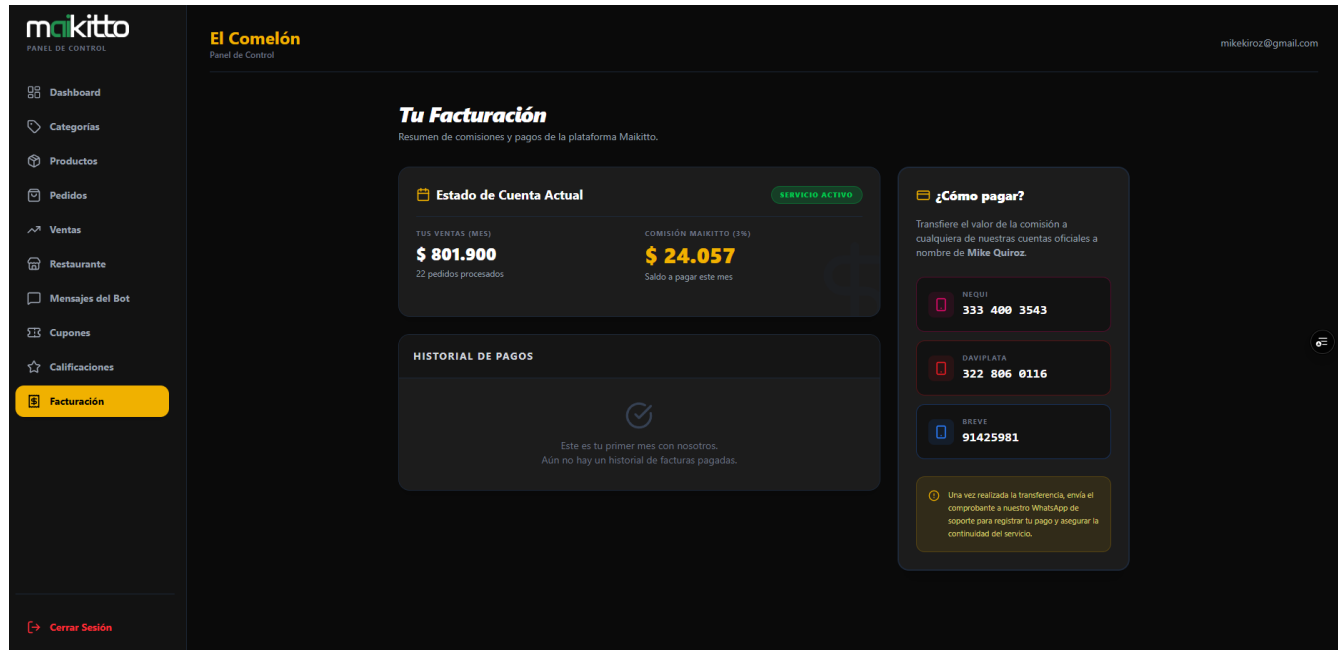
maikitto
PANEL DE CONTROL

Dashboard
Categorías
Productos
Pedidos
Ventas
Restaurante
Mensajes del Bot
Cupones
Calificaciones
Facturación

Cerrar Sesión

El Comelón
Panel de Control

mikekiroz@gmail.com

Tu Facturación
Resumen de comisiones y pagos de la plataforma Maikitto.

Estado de Cuenta Actual
SERVICIO ACTIVO

TUS VENTAS (MES)
$ 801.900
22 pedidos procesados

COMISIÓN MAIKITTO (3%)
$ 24.057
Saldo a pagar este mes

HISTORIAL DE PAGOS

Este es tu primer mes con nosotros.
Aún no hay un historial de facturas pagadas.

¿Cómo pagar?
Transfiere el valor de la comisión a cualquiera de nuestras cuentas oficiales a nombre de Mike Quiroz.

NEQUI
333 400 3543

DAVIPLATA
322 806 0116

BREVE
91425981

Una vez realizada la transferencia, envía el comprobante a nuestro WhatsApp de soporte para registrar tu pago y asegurar la continuidad del servicio.